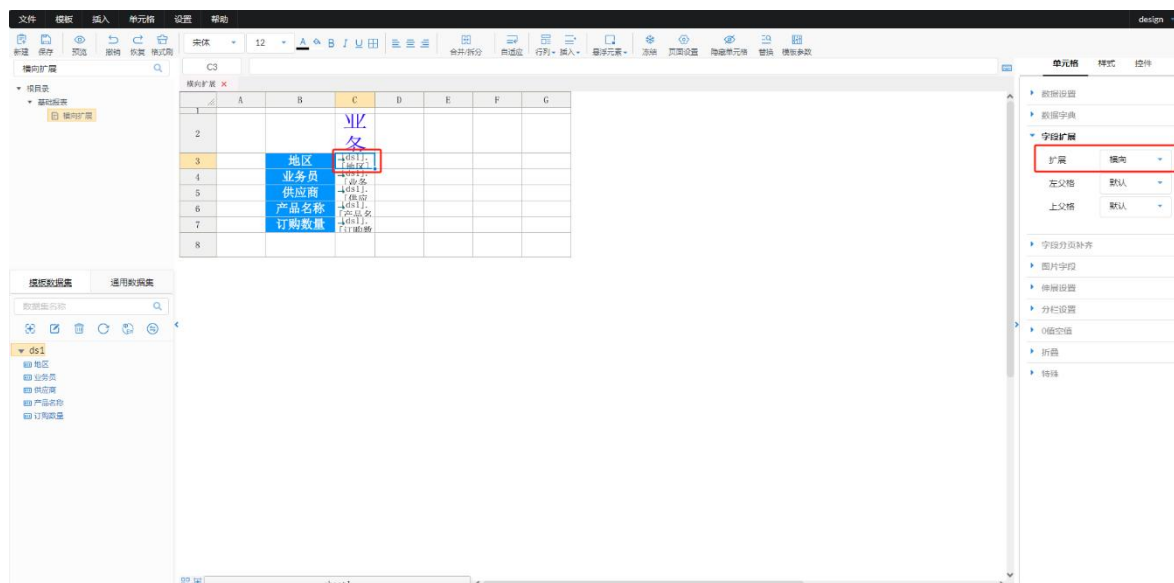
文件 模板 插入 单元格 设置 帮助

design

新建 保存 预览 撤销 恢复 格式刷 宋体 12 A B I U 合并/拆分 自适应 行列 插入 悬浮元素 冻结 页面设置 隐藏单元格 替换 模板参数

横向扩展

C3

▼ 根目录
▼ 基础报表
横向扩展

横向扩展 ×

| | A | B | C | D | E | F | G |
|---|---|---|---|---|---|---|---|
| 1 | | | | | | | |
| 2 | | | 业务 | | | | |
| 3 | | 地区 | ds1.[地区] | | | | |
| 4 | | 业务员 | ds1.[业务 | | | | |
| 5 | | 供应商 | ds1.[供应 | | | | |
| 6 | | 产品名称 | ds1.[产品名 | | | | |
| 7 | | 订购数量 | ds1.[订购数 | | | | |
| 8 | | | | | | | |

模板数据集 通用数据集

数据集名称

▼ ds1
地区
业务员
供应商
产品名称
订购数量

单元格 样式 控件

▸ 数据设置
▸ 数据字典
▾ 字段扩展
扩展 横向
左父格 默认
上父格 默认
▸ 字段分页补齐
▸ 图片字段
▸ 伸展设置
▸ 分栏设置
▸ 0值空值
▸ 折叠
▸ 特殊